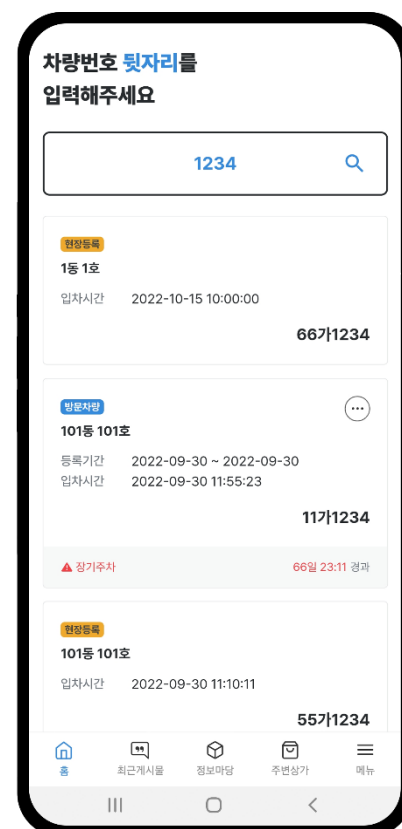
차량번호 뒷자리를
입력해주세요

1234

현장등록
1동 1호
입차시간 2022-10-15 10:00:00
66가1234

방문차량
101동 101호
등록기간 2022-09-30 ~ 2022-09-30
입차시간 2022-09-30 11:55:23
11가1234

장기주차 66일 23:11 경과

현장등록
101동 101호
입차시간 2022-09-30 11:10:11
55가1234

홈 최근게시물 정보마당 주변상가 메뉴